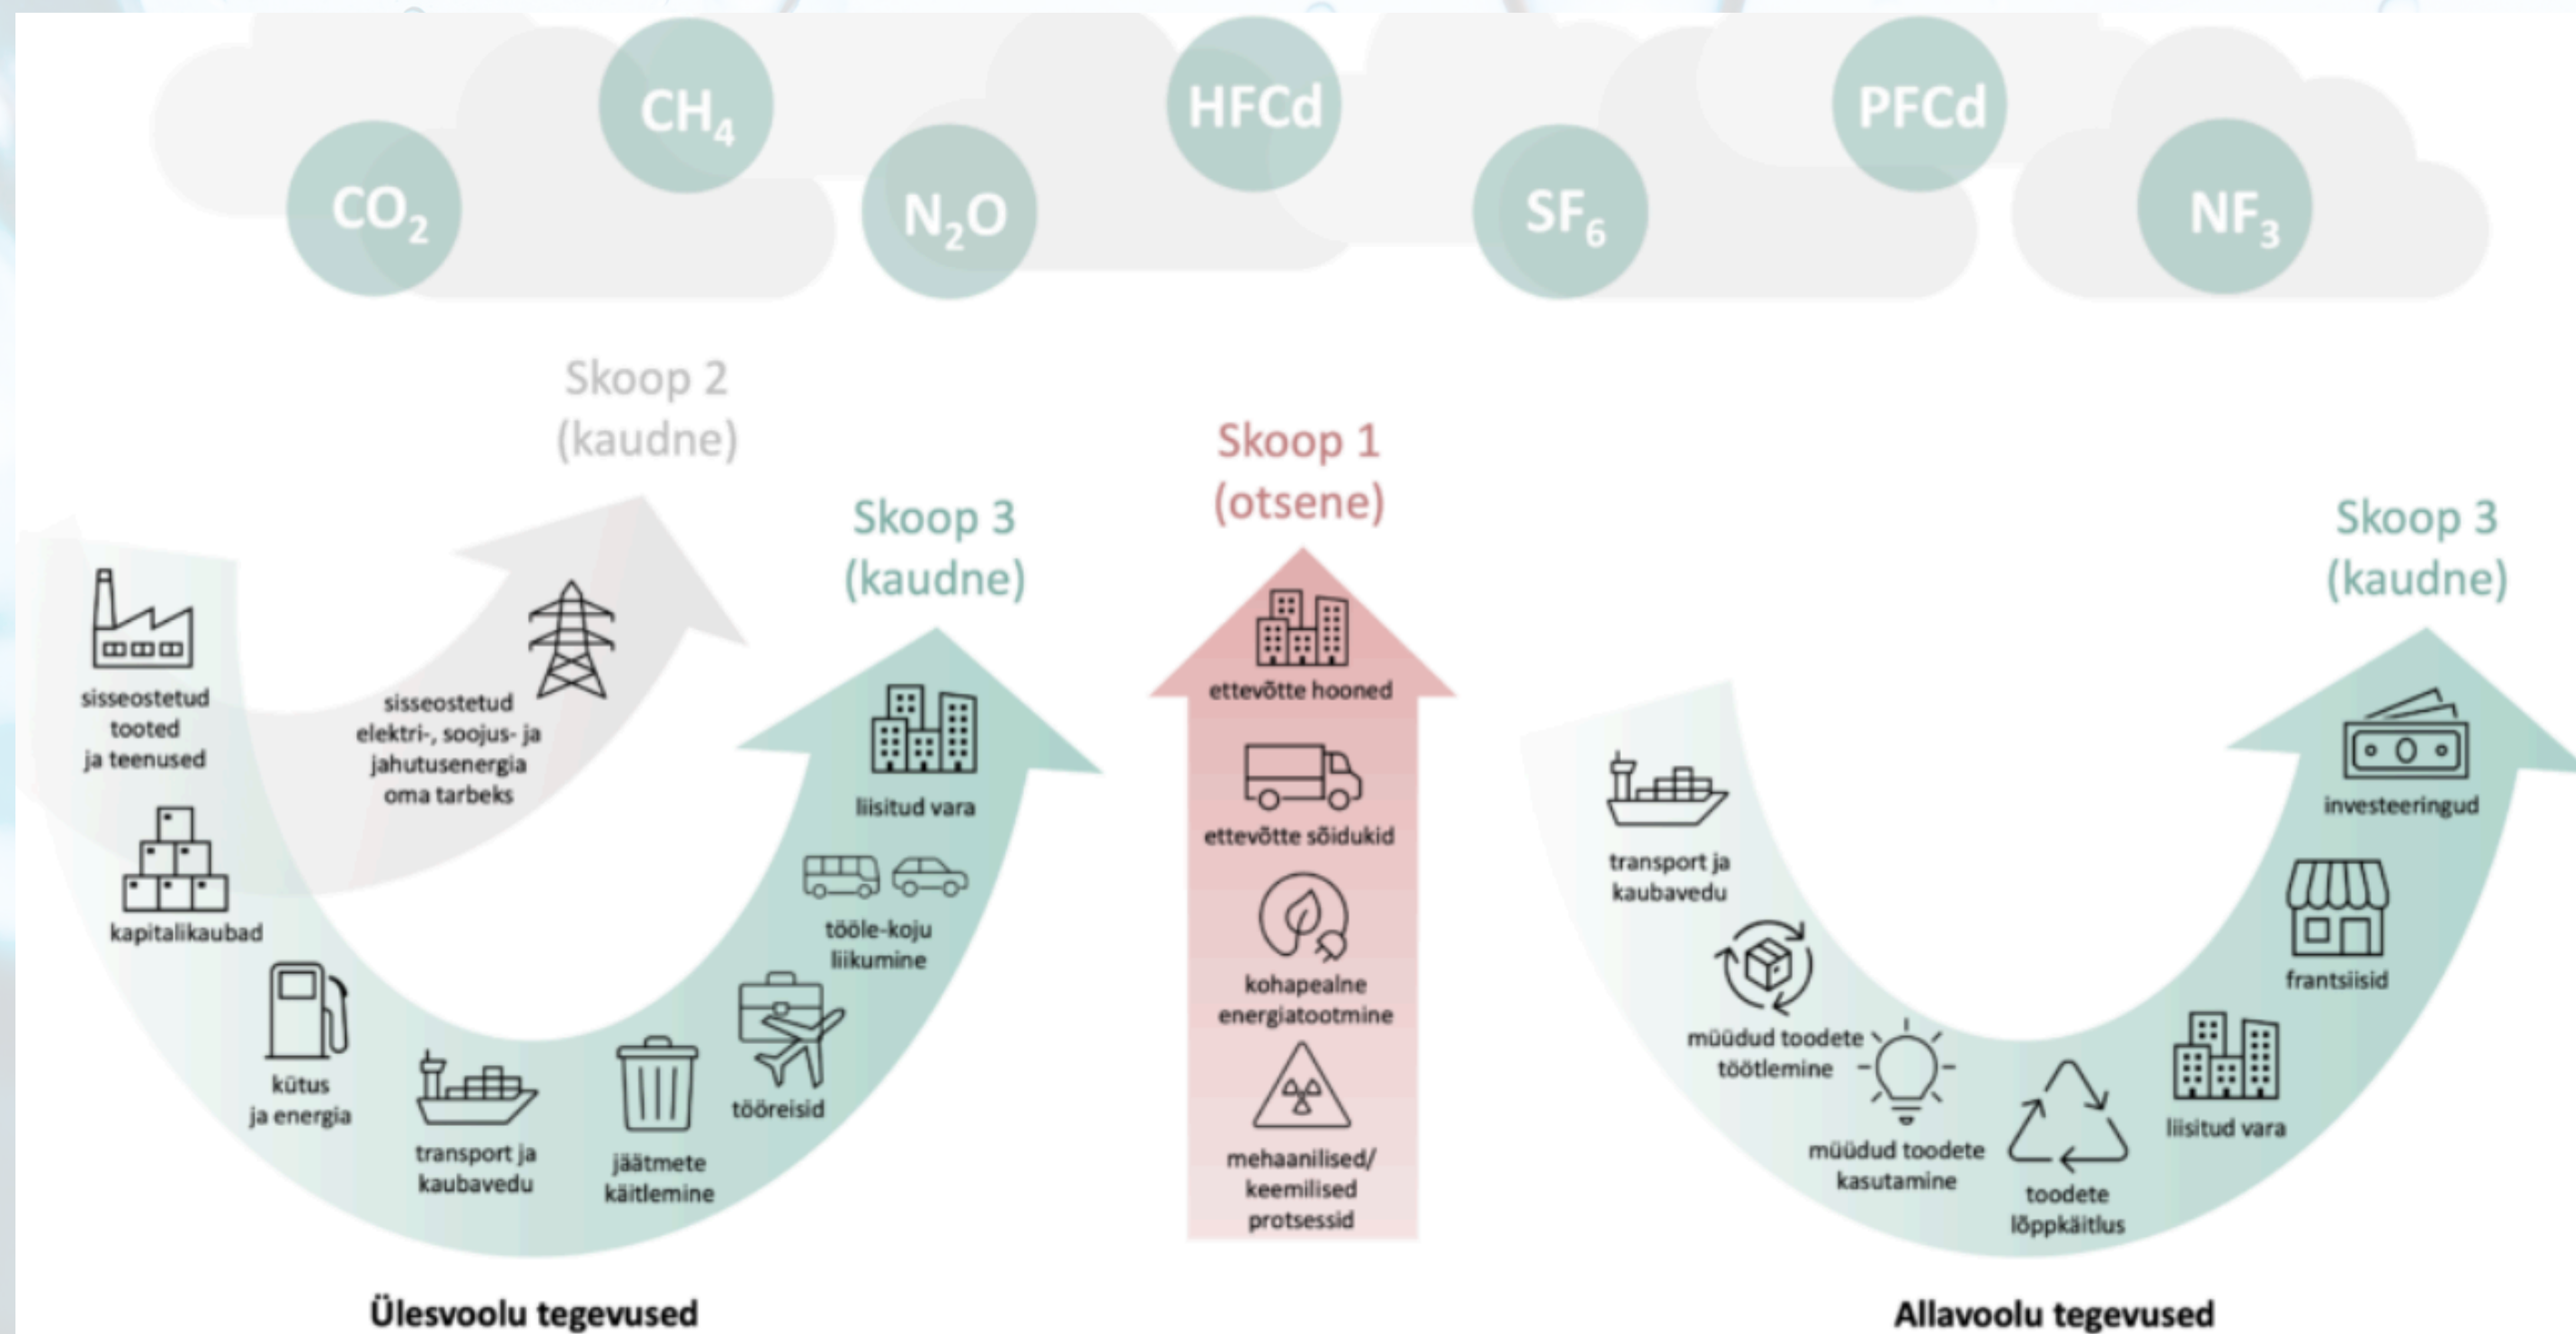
$CO_2$ $CH_4$ $N_2O$ HFCd $SF_6$ PFCd $NF_3$

Skoop 2 (kaudne)

Skoop 3 (kaudne)

Skoop 1 (otsene)

Skoop 3 (kaudne)

sisseostetud tooted ja teenused

kapitalikaubad

kütus ja energia

transport ja kaubavedu

jäätmete käitlemine

tööreisid

tööle-koju liikumine

liisitud vara

sisseostetud elektri-, soojus- ja jahutusenergia oma tarbeks

ettevõtte hooned

ettevõtte sõidukid

kohapealne energiatootmine

mehaanilised/ keemilised protsessid

transport ja kaubavedu

müüdud toodete töötlemine

müüdud toodete kasutamine

toodete lõppkäitlus

liisitud vara

frantsiisid

investeeringud

Ülesvoolu tegevused

Allavoolu tegevused